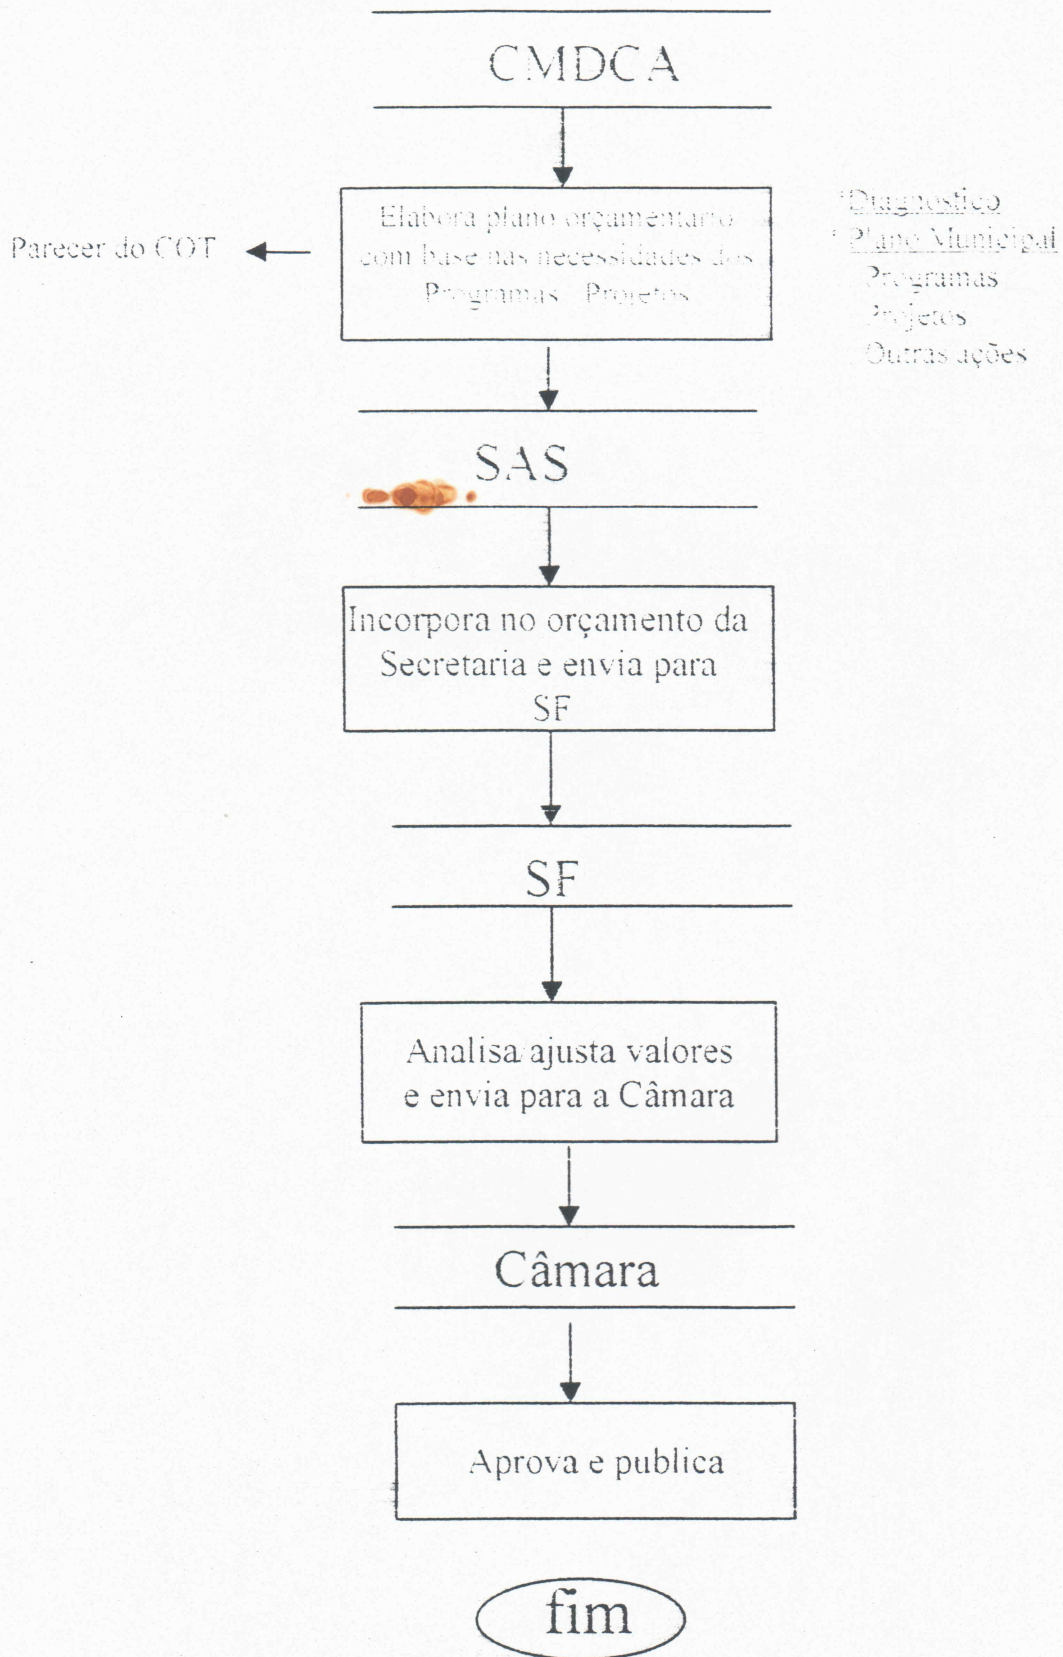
CMDCA

Elabora plano orçamentario com base nas necessidades dos Programas - Projetos

Parecer do COT

Diagnostico
Plano Municipal
Programas
Projetos
Outras ações

SAS

Incorpora no orçamento da Secretaria e envia para SF

SF

Analisa/ajusta valores e envia para a Câmara

Câmara

Aprova e publica

fim